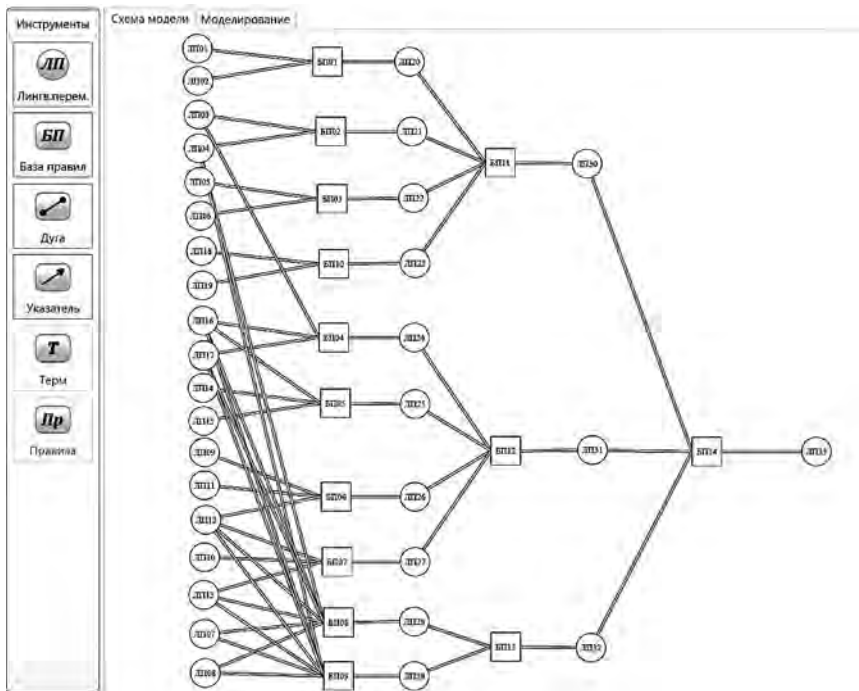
Инструменты
ЛП
Лингв.перем.
БП
База правил
Дуга
Указатель
Т
Терм
Пр
Правила

Схема модели
Моделирование

ЛП01
ЛП02
ЛП03
ЛП04
ЛП05
ЛП06
ЛП18
ЛП19
ЛП16
ЛП17
ЛП14
ЛП15
ЛП09
ЛП11
ЛП13
ЛП10
ЛП12
ЛП07
ЛП08

БП01
БП02
БП03
БП10
БП04
БП05
БП06
БП07
БП08
БП09

ЛП20
ЛП21
ЛП22
ЛП23
ЛП24
ЛП25
ЛП26
ЛП27
ЛП28
ЛП29

БП11
БП12
БП13

ЛП30
ЛП31
ЛП32

БП14

ЛП33